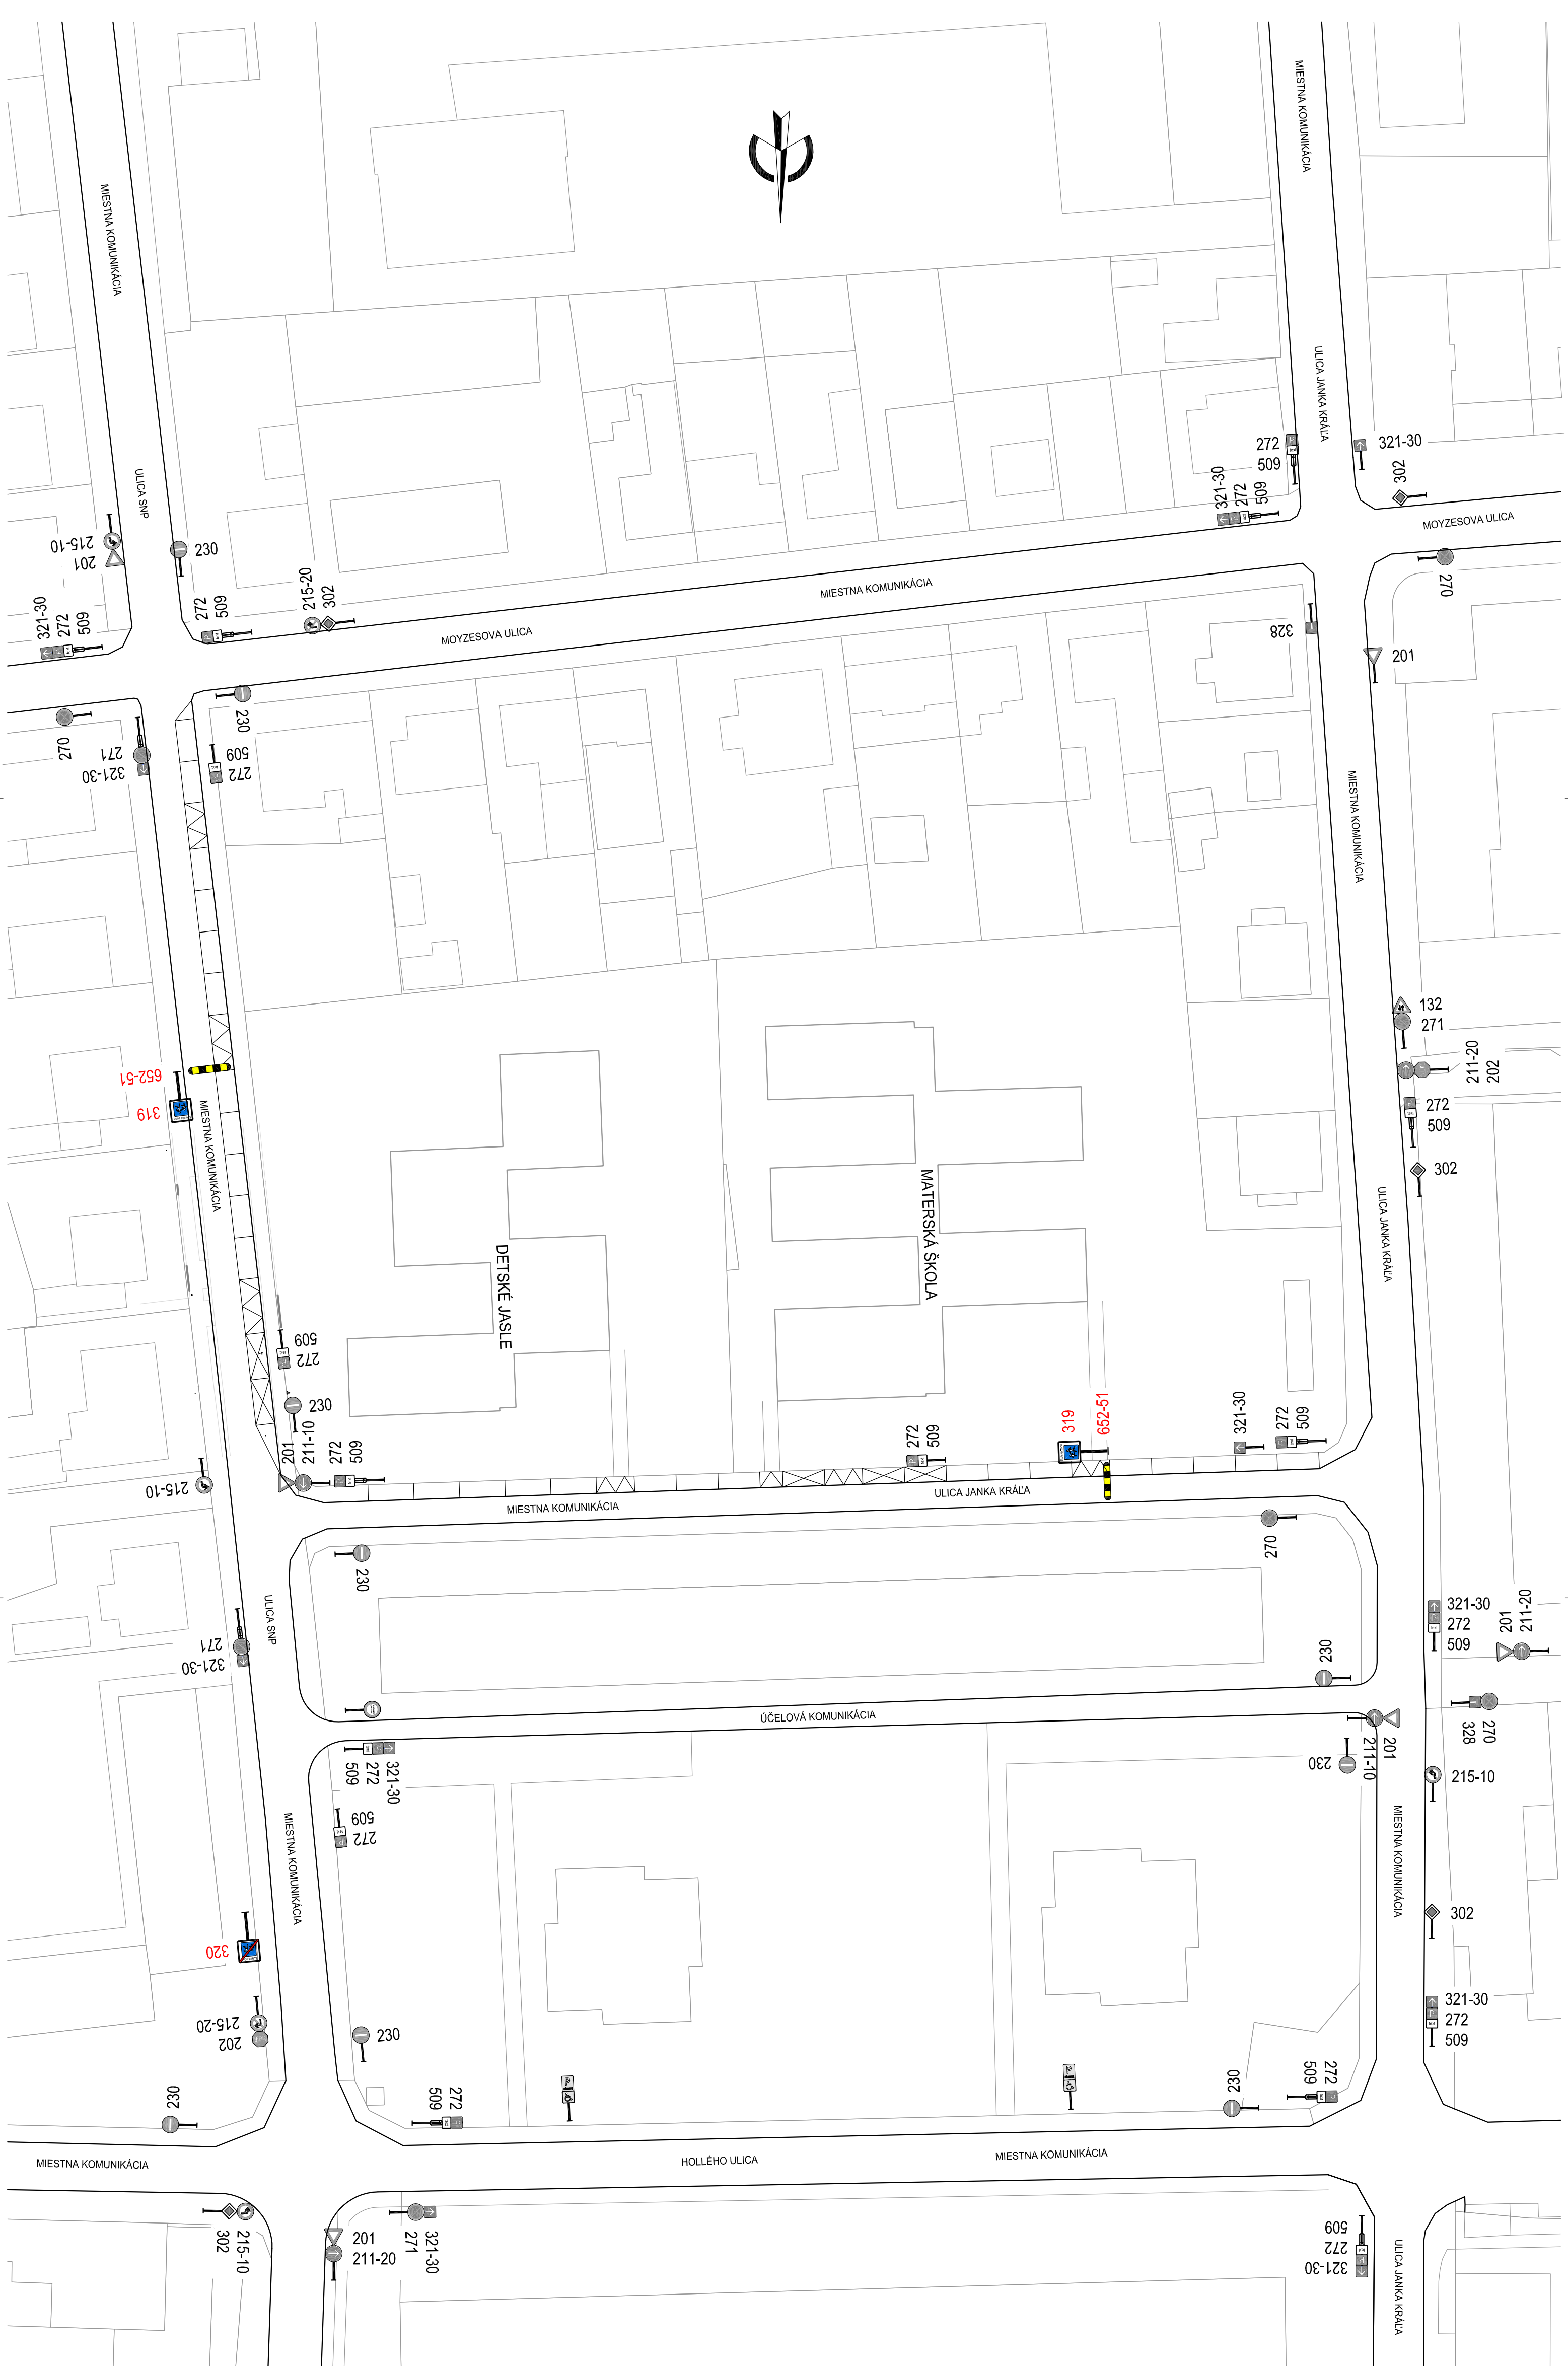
MIESTNA KOMUNIKÁCIA
MIESTNA KOMUNIKÁCIA
ULICA JANKA KRÁĽA
272
509
321-30
272
509
321-30
302
ULICA SNP
215-10
201
230
321-30
272
509
272
509
215-20
302
MOYZESOVA ULICA
MIESTNA KOMUNIKÁCIA
MOYZESOVA ULICA
270
328
201
230
270
271
321-30
509
272
MIESTNA KOMUNIKÁCIA
132
271
211-20
202
652-51
319
MIESTNA KOMUNIKÁCIA
272
509
302
MATERSKÁ ŠKOLA
ULICA JANKA KRÁĽA
DETSKÉ JASLE
509
272
230
201
211-10
272
509
272
509
319
652-51
321-30
272
509
215-10
MIESTNA KOMUNIKÁCIA
ULICA JANKA KRÁĽA
270
230
ULICA SNP
271
321-30
321-30
272
509
201
211-20
230
ÚČELOVÁ KOMUNIKÁCIA
328
270
509
272
321-30
201
211-10
230
215-10
509
272
MIESTNA KOMUNIKÁCIA
MIESTNA KOMUNIKÁCIA
302
320
321-30
272
509
215-20
202
230
230
272
509
230
272
509
MIESTNA KOMUNIKÁCIA
HOLLÉHO ULICA
MIESTNA KOMUNIKÁCIA
302
215-10
201
211-20
271
321-30
509
272
321-30
ULICA JANKA KRÁĽA